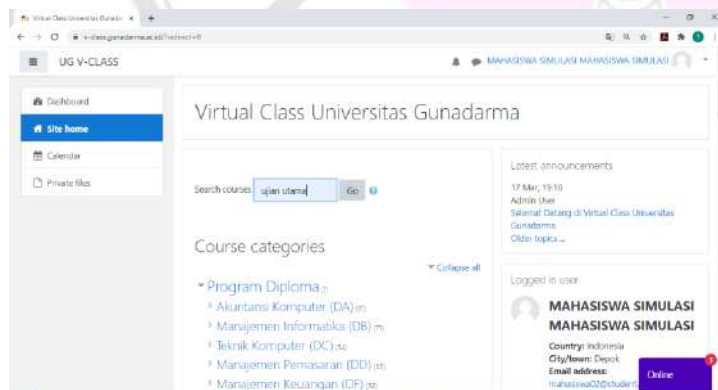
Virtual Class Universitas Gunada ×  +

v-class.gunadarma.ac.id/?redirect=0

UG V-CLASS

MAHASISWA SIMULASI MAHASISWA SIMULASI

Dashboard
Site home
Calendar
Private files

Virtual Class Universitas Gunadarma

Search courses ujian utama Go

Course categories

Collapse all

Program Diploma
Akuntansi Komputer (DA)
Manajemen Informatika (DB)
Teknik Komputer (DC)
Manajemen Pemasaran (DD)
Manajemen Keuangan (DF)

Latest announcements

17 Mar, 19:10
Admin User
Selamat Datang di Virtual Class Universitas Gunadarma
Older topics ...

Logged in user

MAHASISWA SIMULASI MAHASISWA SIMULASI

Country: Indonesia
City/town: Depok
Email address:
mahasiswa02@student

Online